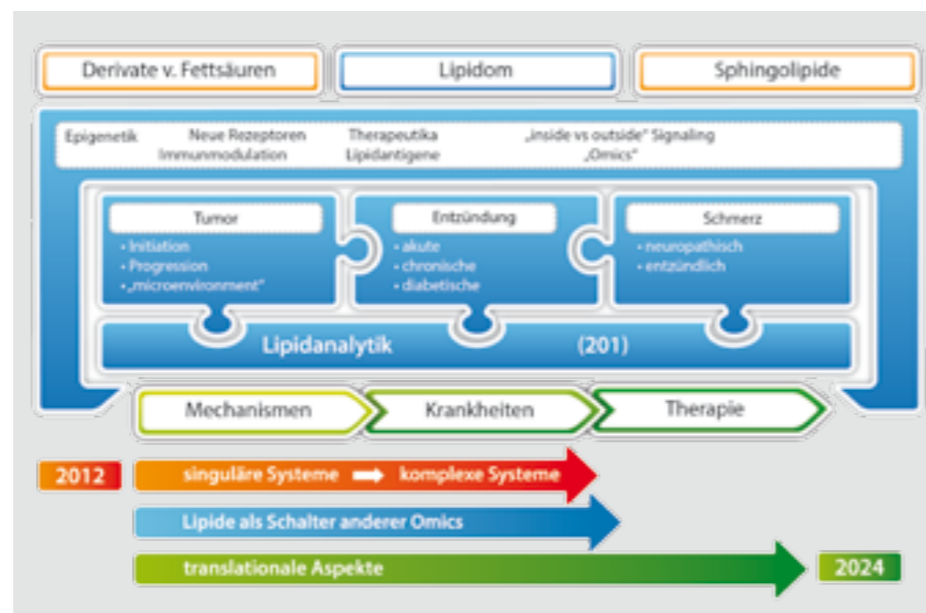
Derivate v. Fettsäuren

Lipidom

Sphingolipide

Epigenetik
Neue Rezeptoren
Immunmodulation
Therapeutika
Lipidantigene
„inside vs outside" Signaling
„Omics"

Tumor
• Initiation
• Progression
• „microenvironment"

Entzündung
• akute
• chronische
• diabetische

Schmerz
• neuropathisch
• entzündlich

Lipidanalytik (201)

Mechanismen

Krankheiten

Therapie

2012

singuläre Systeme ➡ komplexe Systeme

Lipide als Schalter anderer Omics

translationale Aspekte

2024